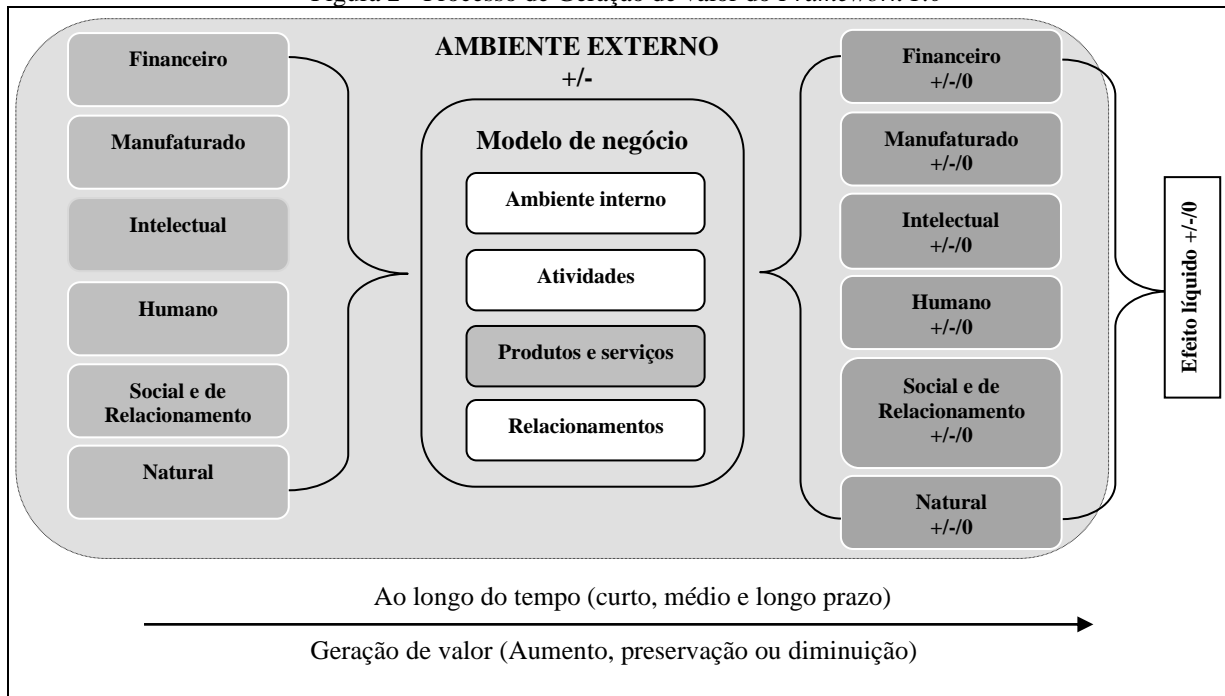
Figura 2 - Processo de Geração de Valor do Framework IR

AMBIENTE EXTERNO
+/-

Financeiro

Manufaturado

Intelectual

Humano

Social e de Relacionamento

Natural

Modelo de negócio

Ambiente interno

Atividades

Produtos e serviços

Relacionamentos

Financeiro
+/-/0

Manufaturado
+/-/0

Intelectual
+/-/0

Humano
+/-/0

Social e de Relacionamento
+/-/0

Natural
+/-/0

Efeito líquido +/-/0

Ao longo do tempo (curto, médio e longo prazo)

Geração de valor (Aumento, preservação ou diminuição)